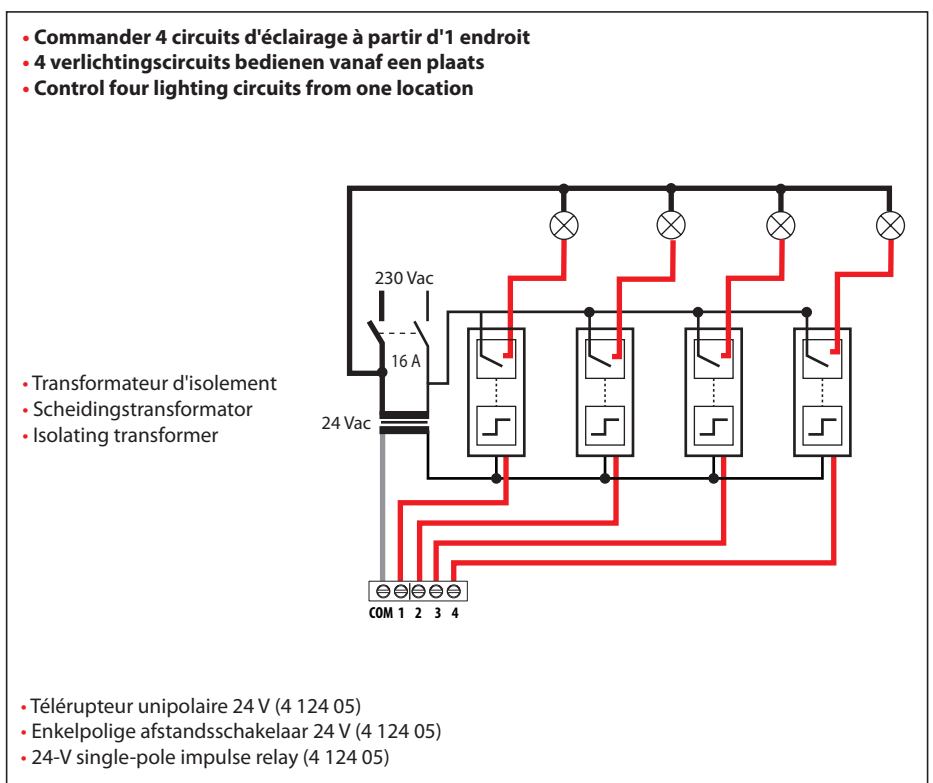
• Commander 4 circuits d'éclairage à partir d'1 endroit
• 4 verlichtingscircuits bedienen vanaf een plaats
• Control four lighting circuits from one location

230 Vac

16 A

• Transformateur d'isolement
• Scheidingstransformator
• Isolating transformer

24 Vac

COM 1 2 3 4

• Télérupteur unipolaire 24 V (4 124 05)
• Enkelpolige afstandsschakelaar 24 V (4 124 05)
• 24-V single-pole impulse relay (4 124 05)